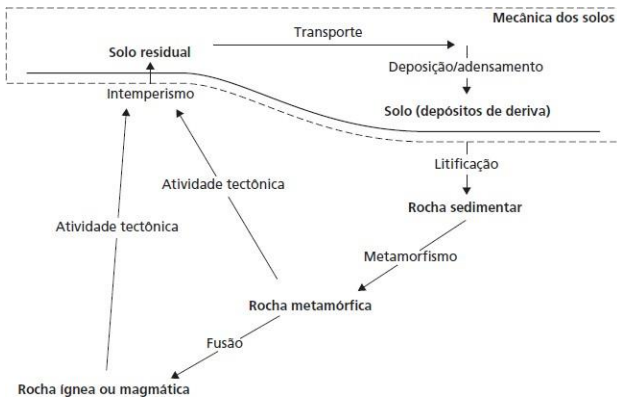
Mecânica dos solos

Solo residual

Transporte

Deposição/adensamento

Intemperismo

Solo (depósitos de deriva)

Litificação

Atividade tectônica

Rocha sedimentar

Atividade tectônica

Metamorfismo

Rocha metamórfica

Fusão

Rocha ígnea ou magmática